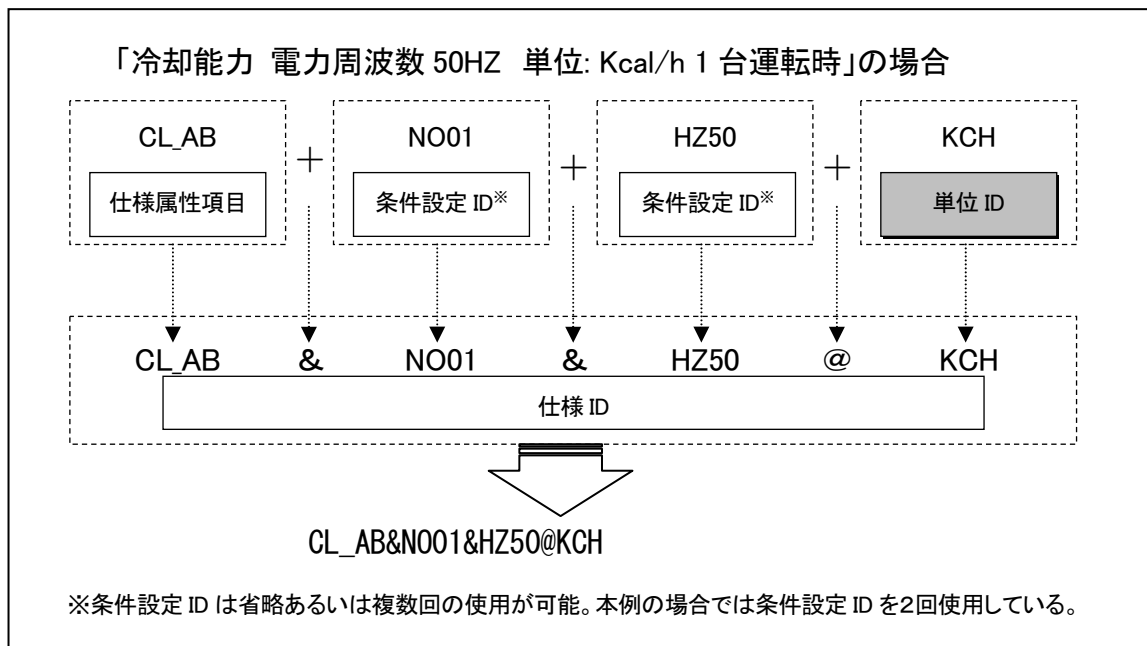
「冷却能力 電力周波数 50HZ 単位: Kcal/h 1 台運転時」の場合

CL_AB

仕様属性項目

＋

NO01

条件設定 ID※

＋

HZ50

条件設定 ID※

＋

KCH

単位 ID

CL_AB & NO01 & HZ50 @ KCH

仕様 ID

CL_AB&NO01&HZ50@KCH

※条件設定 ID は省略あるいは複数回の使用が可能。本例の場合では条件設定 ID を2回使用している。